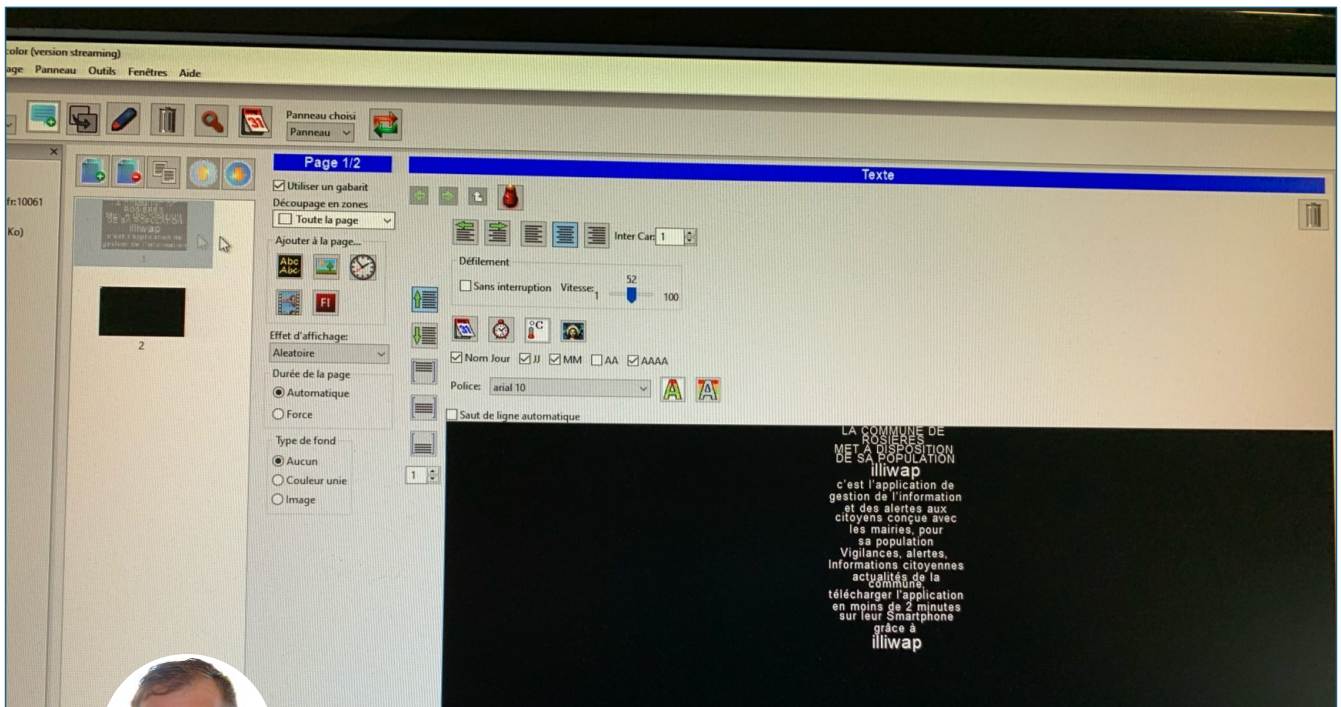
color (version streaming)
age Panneau Outils Fenêtres Aide

Panneau choisi
Panneau

fr:10061
Ko)

1
2

Page 1/2
Utiliser un gabarit
Découpage en zones
Toute la page
Ajouter à la page...
Abc Abc
Fl
Effet d'affichage:
Aleatoire
Durée de la page
Automatique
Force
Type de fond
Aucun
Couleur unie
Image
1

Texte
Inter Car: 1
Défilement
Sans interruption Vitesse: 1 52 100
°C
Nom Jour JJ MM AA AAAA
Police: arial 10
A A
Saut de ligne automatique

LA COMMUNE DE ROSIERES MET À DISPOSITION DE SA POPULATION
illiwap
c'est l'application de gestion de l'information et des alertes aux citoyens conçue avec les mairies, pour sa population
Vigilances, alertes, Informations citoyennes actualités de la commune,
télécharger l'application en moins de 2 minutes sur leur Smartphone grâce à
illiwap